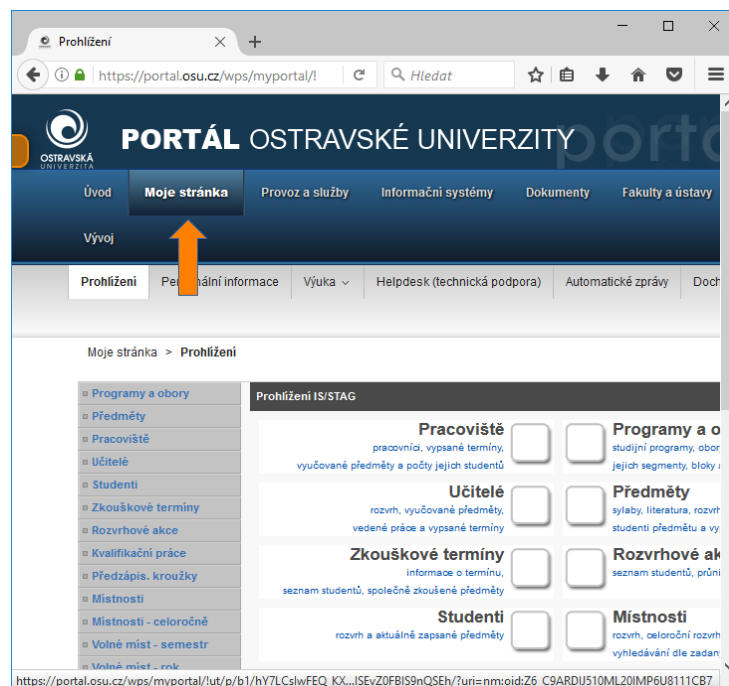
Prohlížení

https://portal.osu.cz/wps/myportal/!

Hledat

OSTRAVSKÁ UNIVERZITA

PORTÁL OSTRAVSKÉ UNIVERZITY

portál

Úvod
Moje stránka
Provoz a služby
Informační systémy
Dokumenty
Fakulty a ústavy
Vývoj

Prohlížení
Per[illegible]nální informace
Výuka
Helpdesk (technická podpora)
Automatické zprávy
Doch

Moje stránka > Prohlížení

Programy a obory
Předměty
Pracoviště
Učitelé
Studenti
Zkouškové termíny
Rozvrhové akce
Kvalifikační práce
Předzápis. kroužky
Místnosti
Místnosti - celoročně
Volné míst - semestr
Volné míst - rok

Prohlížení IS/STAG

Pracoviště
pracovníci, vypsané termíny,
vyučované předměty a počty jejich studentů

Programy a o
studijní programy, obor
jejich segmenty, bloky a

Učitelé
rozvrh, vyučované předměty,
vedené práce a vypsané termíny

Předměty
sylaby, literatura, rozvrh
studenti předmětu a vy

Zkouškové termíny
informace o termínu,
seznam studentů, společně zkoušené předměty

Rozvrhové ak
seznam studentů, průni

Studenti
rozvrh a aktuálně zapsané předměty

Místnosti
rozvrh, celoroční rozvrh
vyhledávání dle zadan

https://portal.osu.cz/wps/myportal/!ut/p/b1/hY7LCslwFEQ_KX...ISEvZ0FBIS9nQSEh/?uri=nm:oid:Z6_C9ARDIJ510ML20IMP6U8111CB7